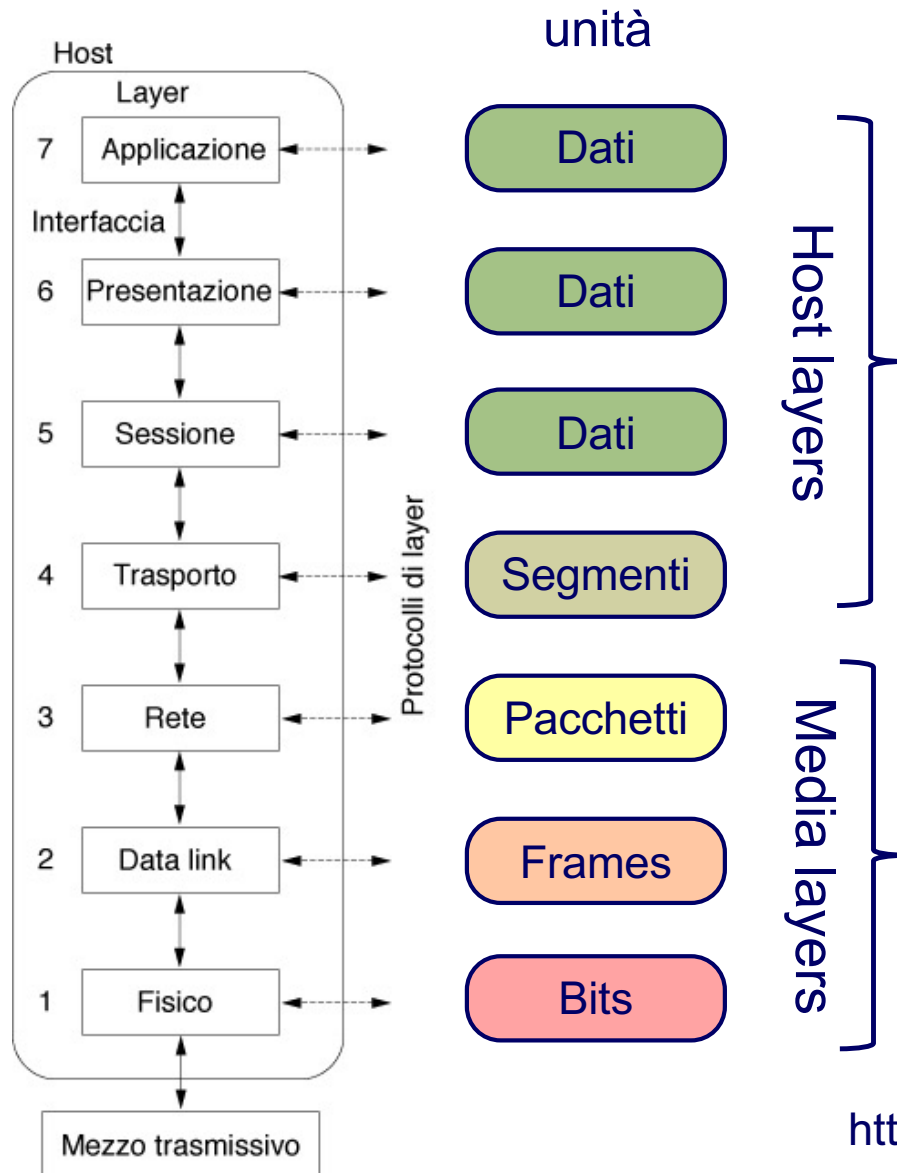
Host

unità

Layer

7 Applicazione

Dati

Interfaccia

6 Presentazione

Dati

5 Sessione

Dati

4 Trasporto

Segmenti

Host layers

Protocolli di layer

3 Rete

Pacchetti

2 Data link

Frames

1 Fisico

Bits

Media layers

Mezzo trasmissivo

htt